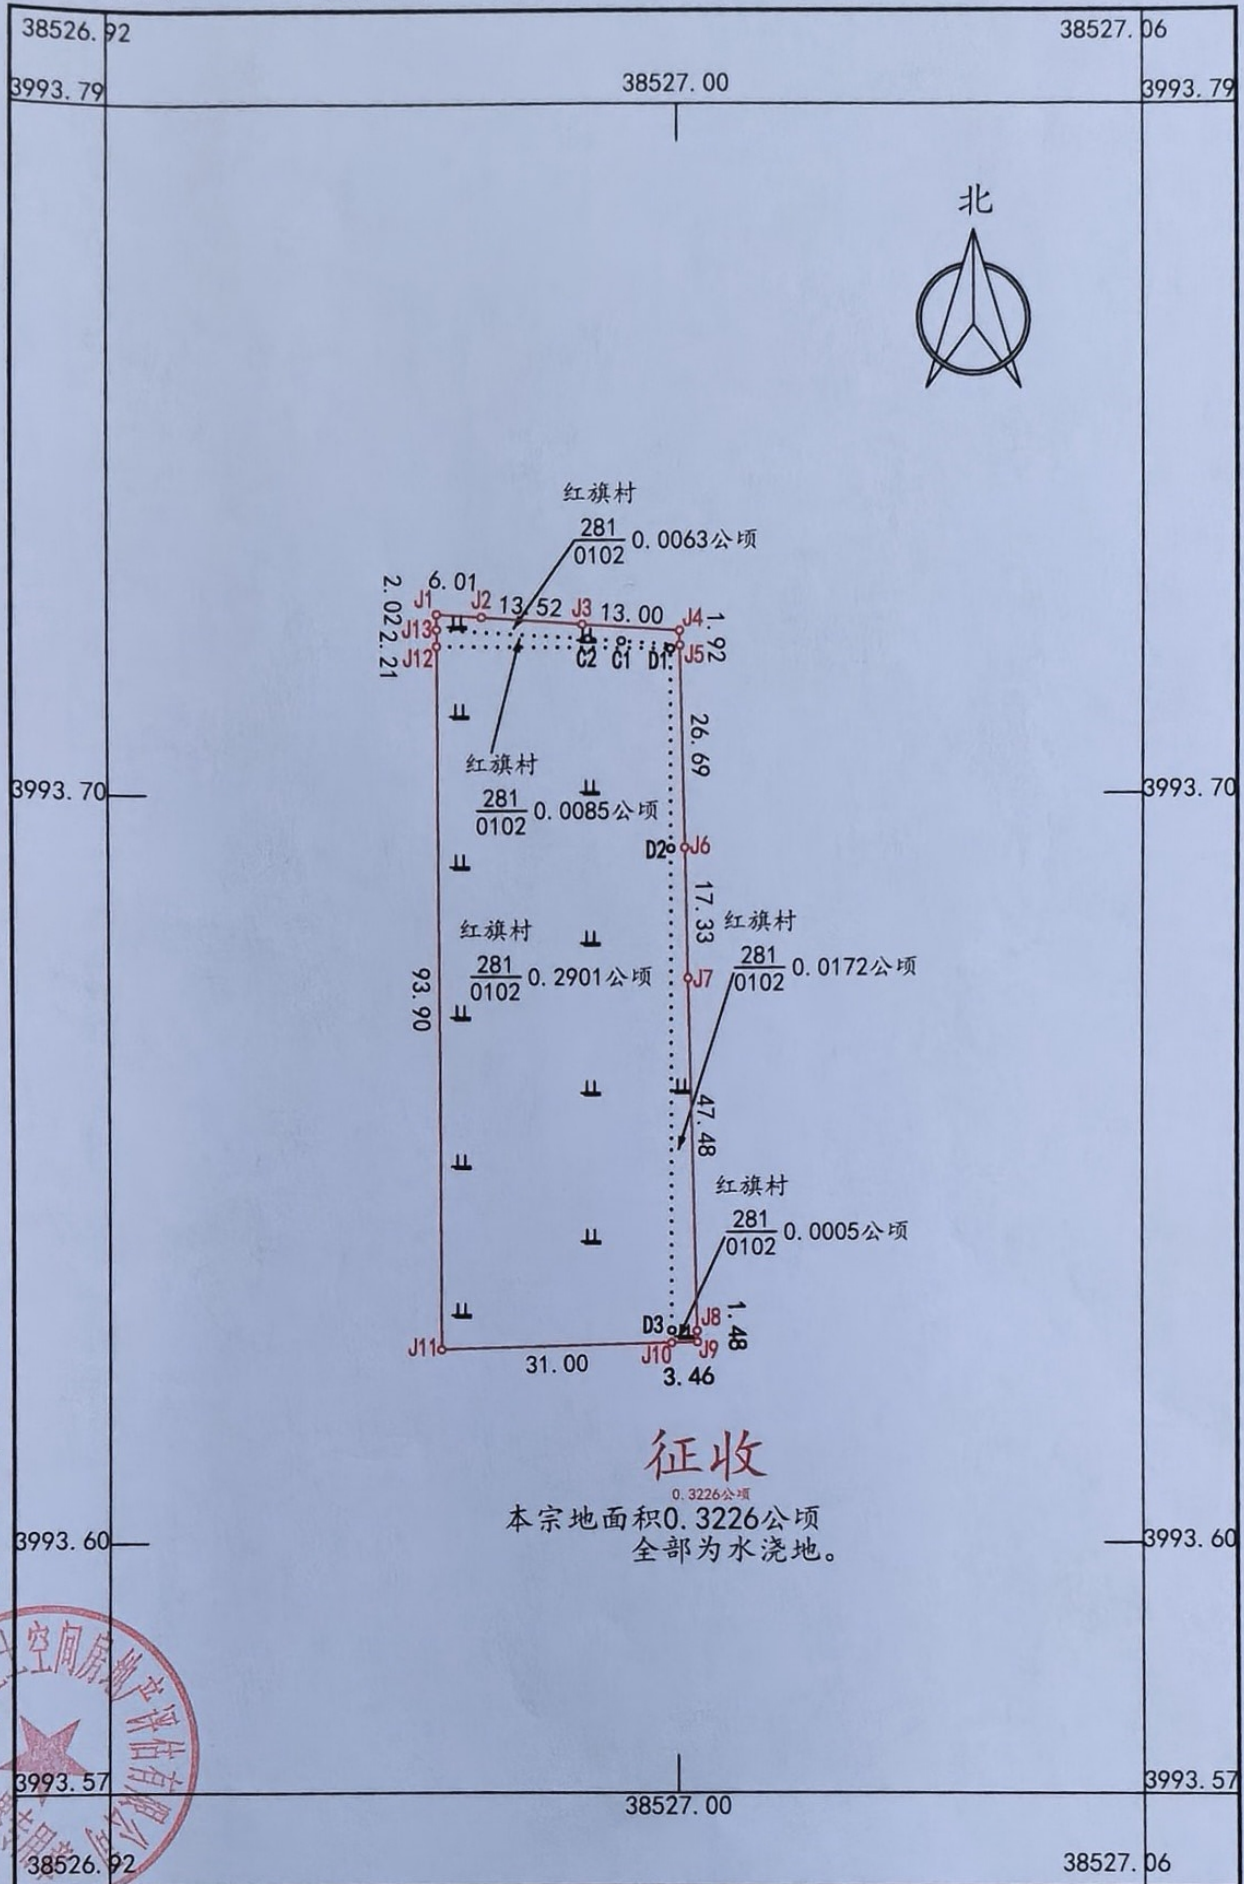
38526.92
38527.06
3993.79
38527.00
3993.79

北

红旗村
$\frac{281}{0102}$ 0.0063公顷

2.02
2.21
6.01
J1
J2
13.52
J3
13.00
J4
1.92
J13
J12
C2
C1
D1
J5
26.69

红旗村
$\frac{281}{0102}$ 0.0085公顷

3993.70
3993.70

D2
J6
17.33

红旗村
$\frac{281}{0102}$ 0.2901公顷

红旗村
$\frac{281}{0102}$ 0.0172公顷

J7
93.90
47.48

红旗村
$\frac{281}{0102}$ 0.0005公顷

D3
J8
1.48
J11
31.00
J10
J9
3.46

征收
0.3226公顷
本宗地面积0.3226公顷
全部为水浇地。

3993.60
3993.60

3993.57
38527.00
3993.57
38526.92
38527.06

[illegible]空间房地产评估有限公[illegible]